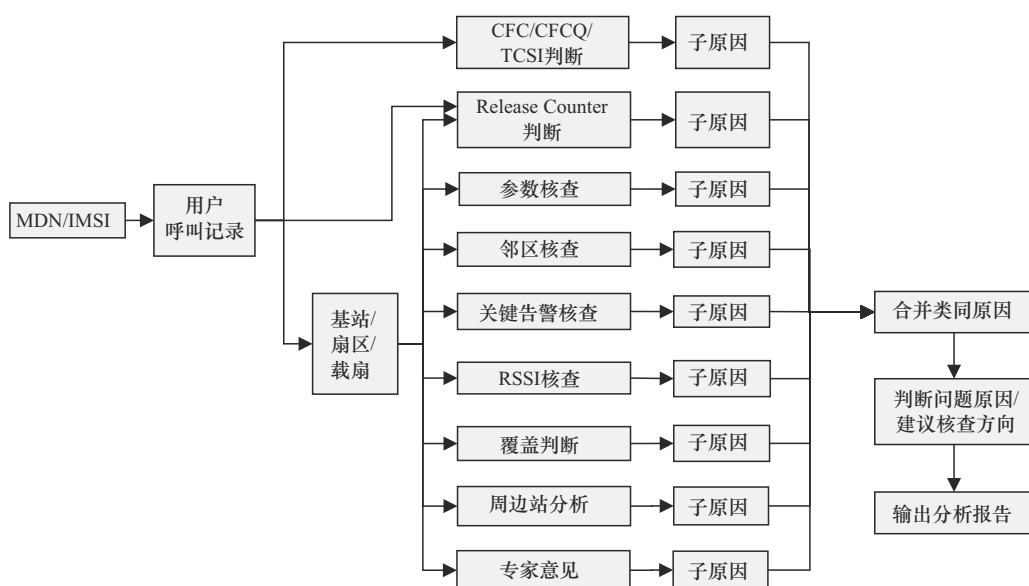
MDN/IMSI

用户
呼叫记录

基站/
扇区/
载扇

CFC/CFCQ/
TCSI判断

子原因

Release Counter
判断

子原因

参数核查

子原因

邻区核查

子原因

关键告警核查

子原因

RSSI核查

子原因

覆盖判断

子原因

周边站分析

子原因

专家意见

子原因

合并类同原因

判断问题原因/
建议核查方向

输出分析报告